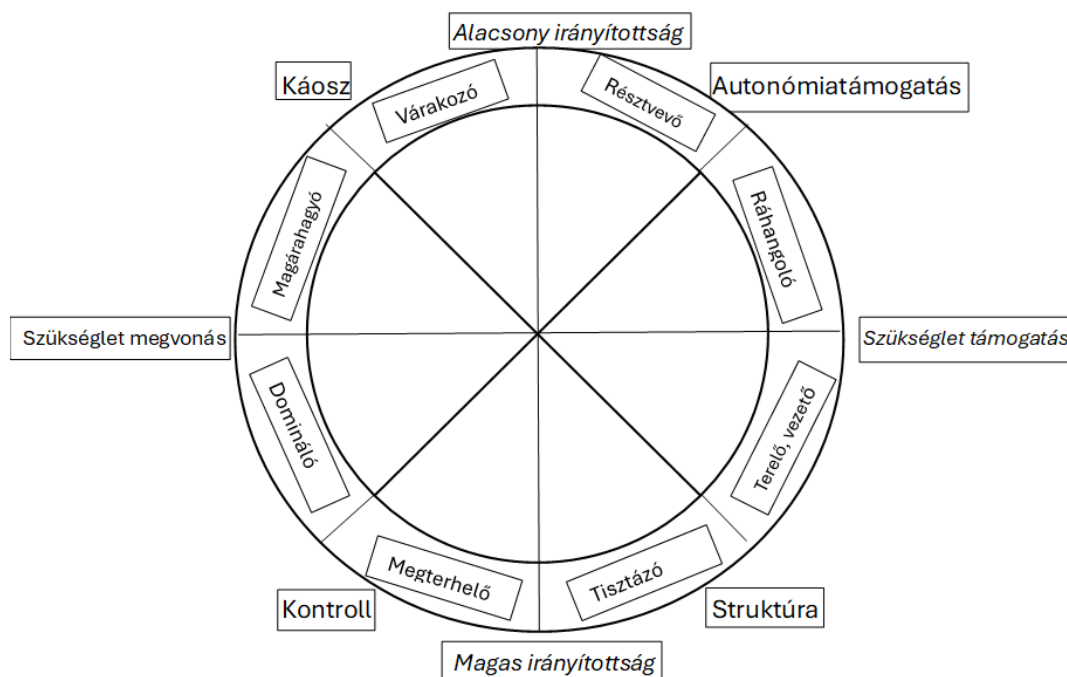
Alacsony irányítottság

Káosz

Várakozó

Résztvevő

Autonómiatámogatás

Magárahagyó

Ráhangoló

Szükséglet megvonás

Szükséglet támogatás

Domináló

Terelő, vezető

Megterhelő

Tisztázó

Kontroll

Struktúra

Magas irányítottság